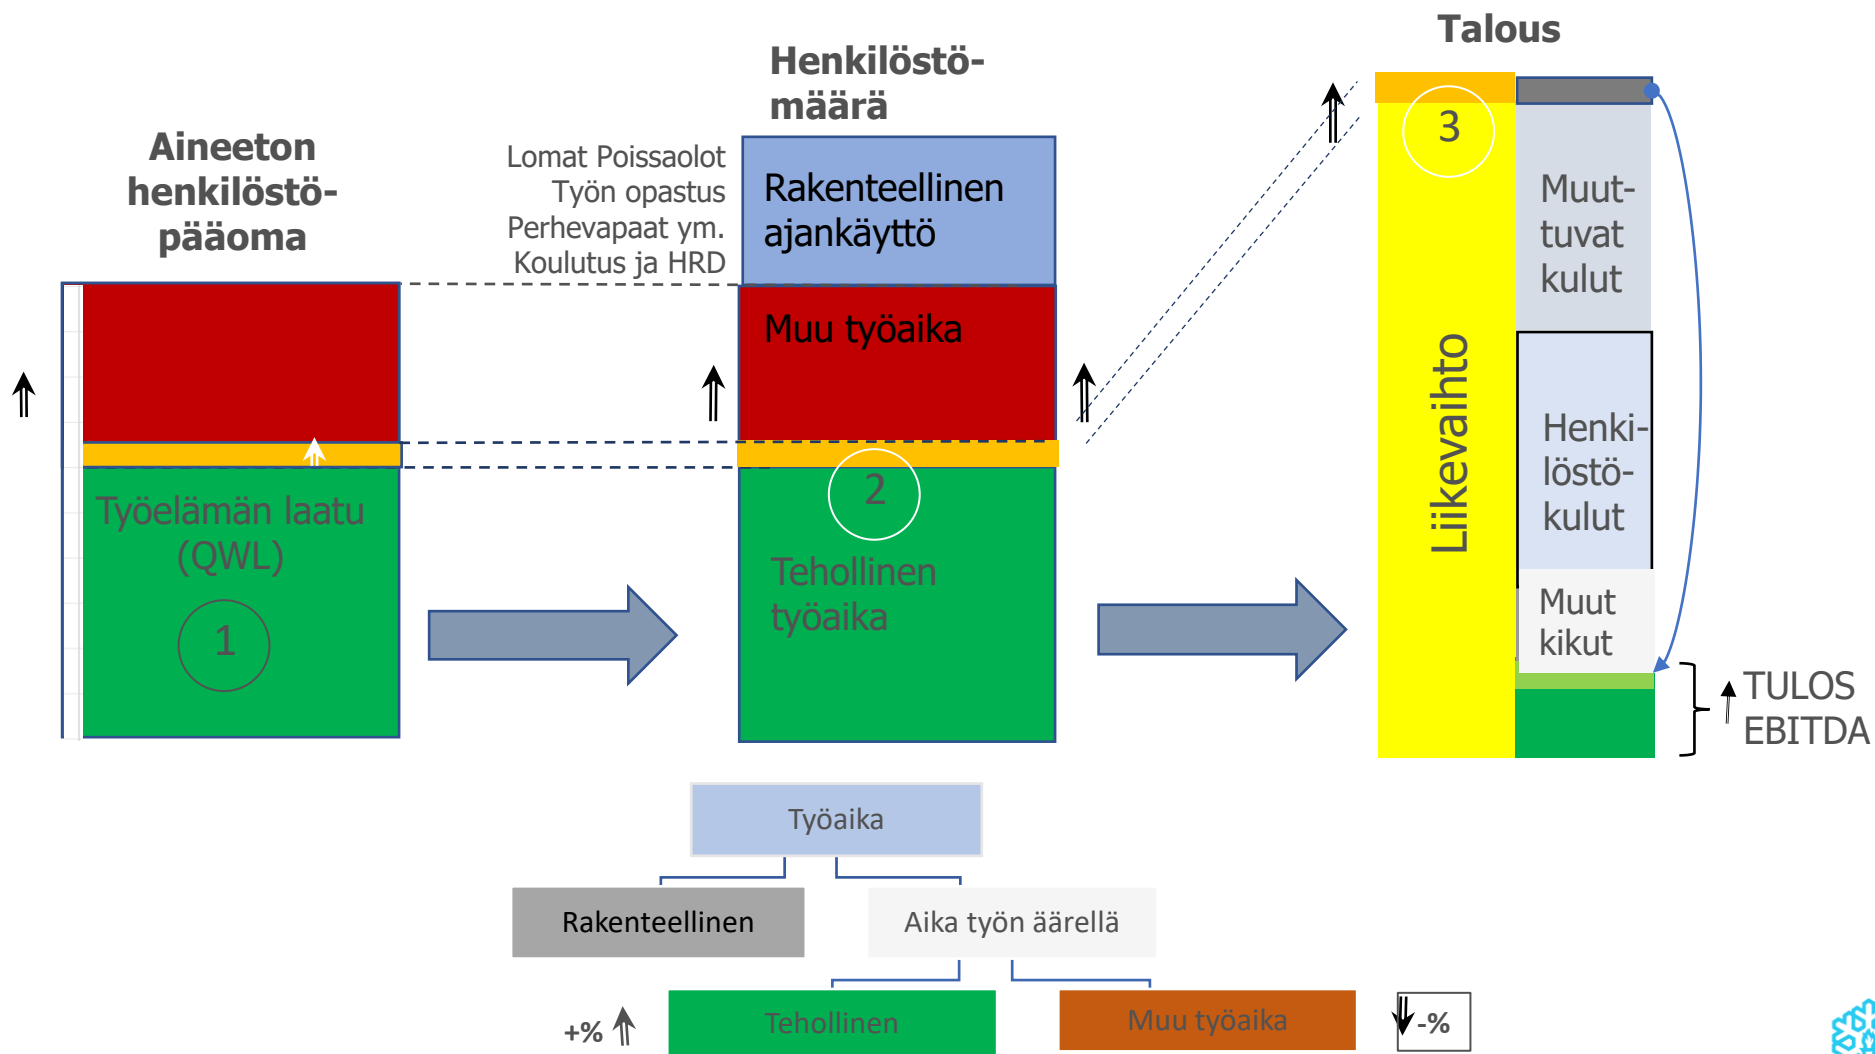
Aineeton henkilöstöpääoma

Henkilöstömäärä

Talous

Lomat Poissaolot
Työn opastus
Perhevapaat ym.
Koulutus ja HRD

Rakenteellinen ajankäyttö

Muu työaika

Työelämän laatu (QWL)

1

2

Tehollinen työaika

3

Liikevaihto

Muuttuvat kulut

Henkilöstökulut

Muut kikut

TULOS EBITDA

Työaika

Rakenteellinen

Aika työn äärellä

+%

Tehollinen

Muu työaika

-%